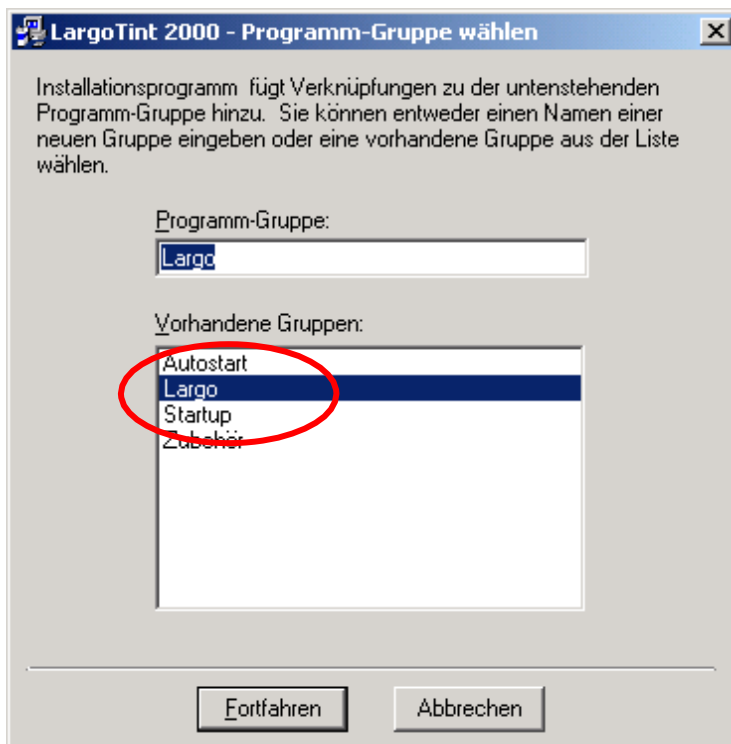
LargoTint 2000 - Programm-Gruppe wählen

X

Installationsprogramm fügt Verknüpfungen zu der untenstehenden Programm-Gruppe hinzu. Sie können entweder einen Namen einer neuen Gruppe eingeben oder eine vorhandene Gruppe aus der Liste wählen.

Programm-Gruppe:

Largo

Vorhandene Gruppen:

Autostart
Largo
Startup
Zubehör

Fortfahren

Abbrechen